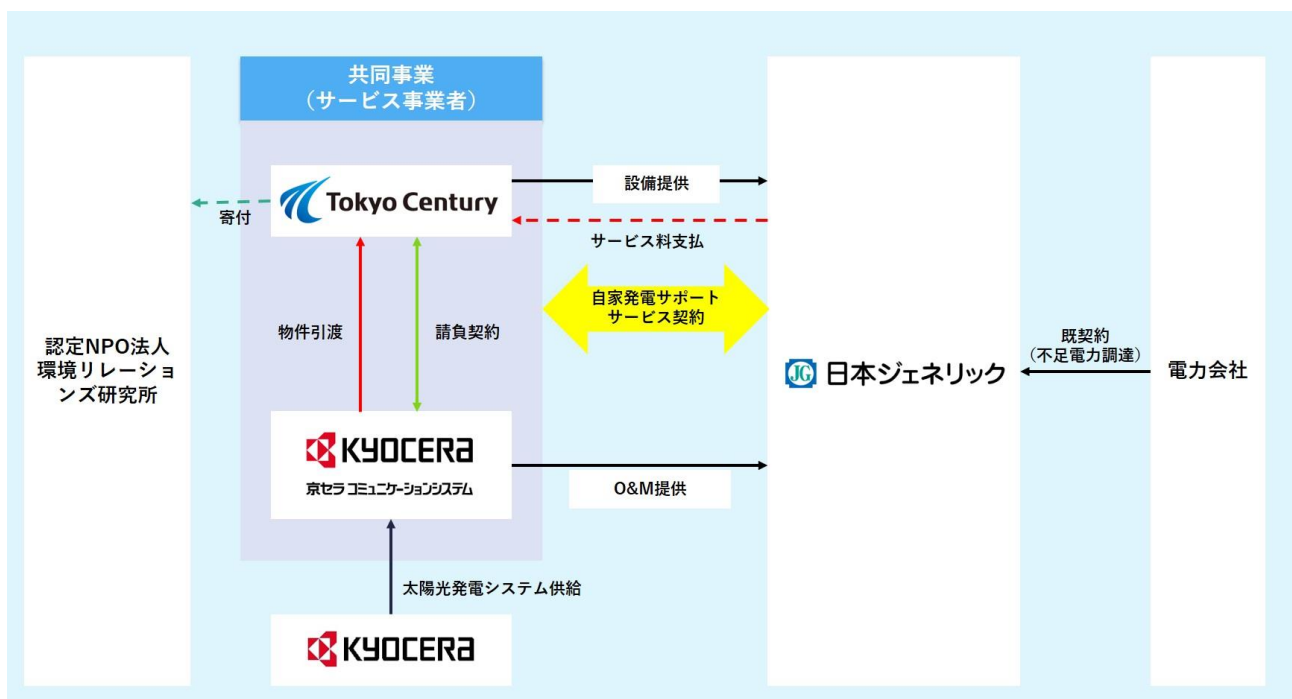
認定NPO法人
環境リレーションズ研究所

共同事業
（サービス事業者）

Tokyo Century

寄付

設備提供

サービス料支払

自家発電サポート
サービス契約

物件引渡

請負契約

KYOCERA
京セラ コミュニケーションシステム

O&M提供

太陽光発電システム供給

KYOCERA

JG 日本ジェネリック

既契約
（不足電力調達）

電力会社